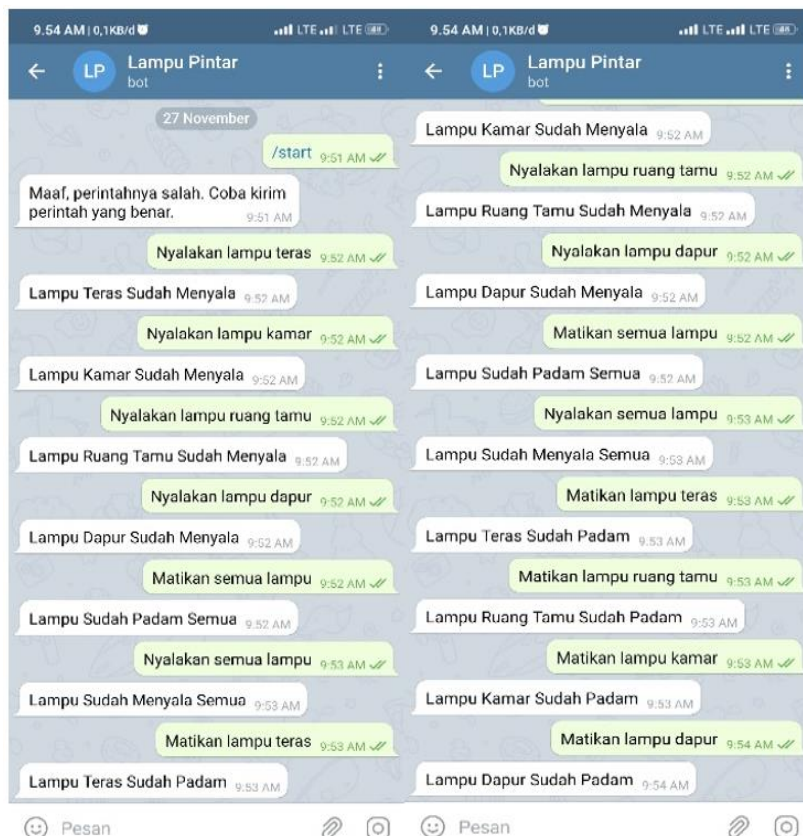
9.54 AM | 0,1KB/d LTE LTE

LP Lampu Pintar
bot

27 November

/start 9:51 AM

Maaf, perintahnya salah. Coba kirim perintah yang benar. 9:51 AM

Nyalakan lampu teras 9:52 AM

Lampu Teras Sudah Menyala 9:52 AM

Nyalakan lampu kamar 9:52 AM

Lampu Kamar Sudah Menyala 9:52 AM

Nyalakan lampu ruang tamu 9:52 AM

Lampu Ruang Tamu Sudah Menyala 9:52 AM

Nyalakan lampu dapur 9:52 AM

Lampu Dapur Sudah Menyala 9:52 AM

Matikan semua lampu 9:52 AM

Lampu Sudah Padam Semua 9:52 AM

Nyalakan semua lampu 9:53 AM

Lampu Sudah Menyala Semua 9:53 AM

Matikan lampu teras 9:53 AM

Lampu Teras Sudah Padam 9:53 AM

Pesan

9.54 AM | 0,1KB/d LTE LTE

LP Lampu Pintar
bot

Lampu Kamar Sudah Menyala 9:52 AM

Nyalakan lampu ruang tamu 9:52 AM

Lampu Ruang Tamu Sudah Menyala 9:52 AM

Nyalakan lampu dapur 9:52 AM

Lampu Dapur Sudah Menyala 9:52 AM

Matikan semua lampu 9:52 AM

Lampu Sudah Padam Semua 9:52 AM

Nyalakan semua lampu 9:53 AM

Lampu Sudah Menyala Semua 9:53 AM

Matikan lampu teras 9:53 AM

Lampu Teras Sudah Padam 9:53 AM

Matikan lampu ruang tamu 9:53 AM

Lampu Ruang Tamu Sudah Padam 9:53 AM

Matikan lampu kamar 9:53 AM

Lampu Kamar Sudah Padam 9:53 AM

Matikan lampu dapur 9:54 AM

Lampu Dapur Sudah Padam 9:54 AM

Pesan